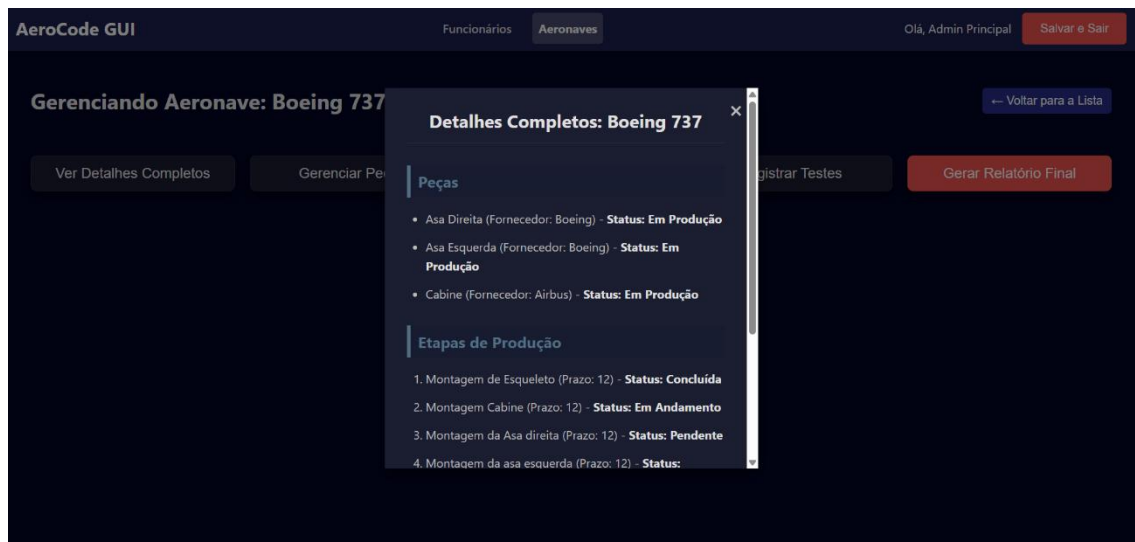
AeroCode GUI

Funcionários
Aeronaves

Olá, Admin Principal
Salvar e Sair

Gerenciando Aeronave: Boeing 737

← Voltar para a Lista

Ver Detalhes Completos
Gerenciar Pe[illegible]
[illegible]gistrar Testes
Gerar Relatório Final

Detalhes Completos: Boeing 737

×

Peças

• Asa Direita (Fornecedor: Boeing) - **Status: Em Produção**
• Asa Esquerda (Fornecedor: Boeing) - **Status: Em Produção**
• Cabine (Fornecedor: Airbus) - **Status: Em Produção**

Etapas de Produção

1. Montagem de Esqueleto (Prazo: 12) - **Status: Concluída**
2. Montagem Cabine (Prazo: 12) - **Status: Em Andamento**
3. Montagem da Asa direita (Prazo: 12) - **Status: Pendente**
4. Montagem da asa esquerda (Prazo: 12) - **Status:**